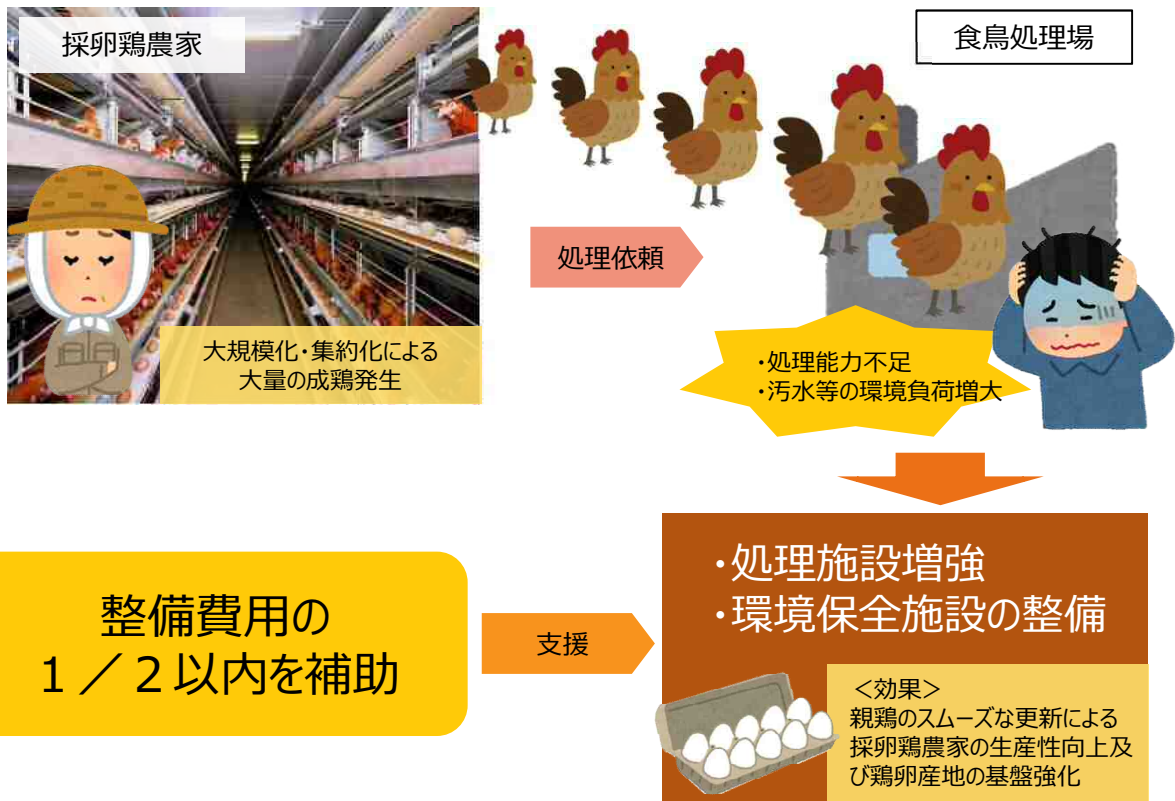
採卵鶏農家

食鳥処理場

処理依頼

大規模化･集約化による
大量の成鶏発生

・処理能力不足
・汚水等の環境負荷増大

整備費用の
１／２以内を補助

支援

・処理施設増強
・環境保全施設の整備

＜効果＞
親鶏のスムーズな更新による
採卵鶏農家の生産性向上及
び鶏卵産地の基盤強化